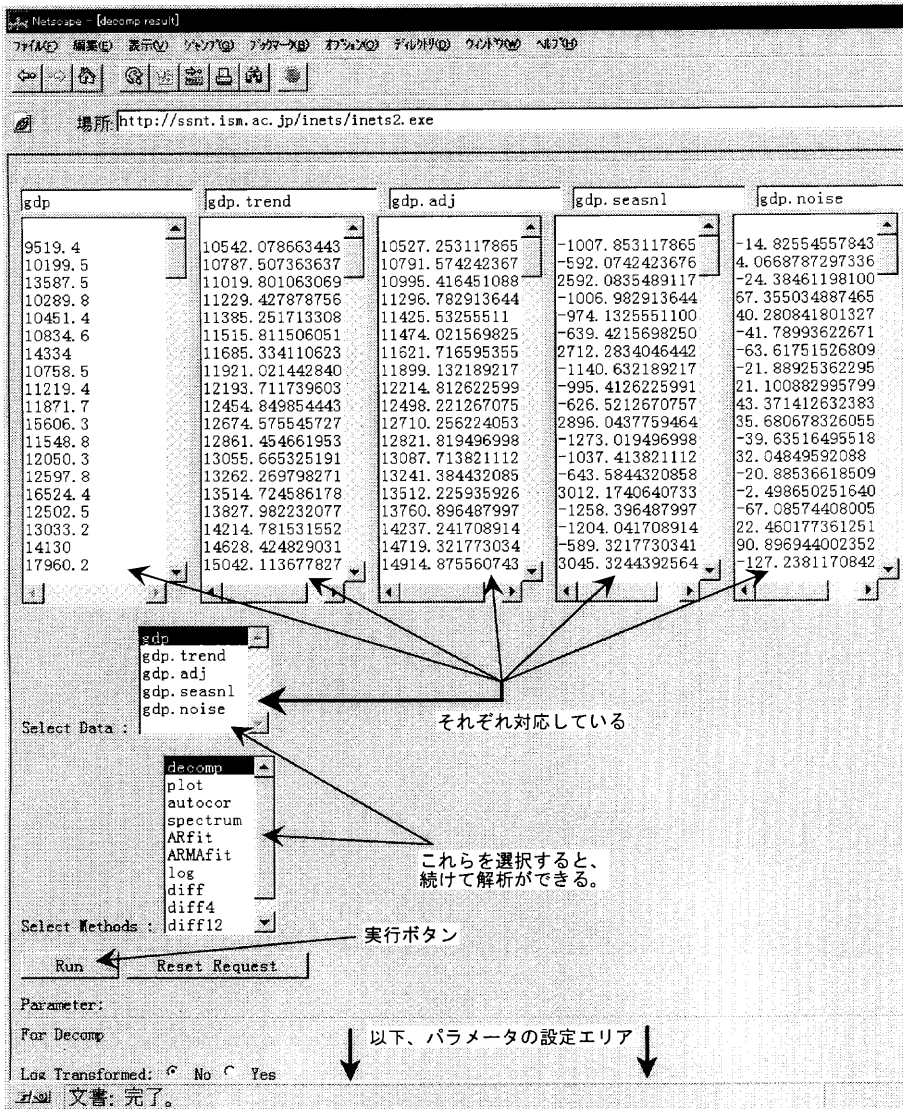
Netscape - [decomp result]

ファイル(F) 編集(E) 表示(V) ジャンプ(G) ブックマーク(B) オプション(O) ディレクトリ(D) ウィンドウ(W) ヘルプ(H)

場所: http://ssnt.ism.ac.jp/inets/inets2.exe

gdp
9519.4
10199.5
13587.5
10289.8
10451.4
10834.6
14334
10758.5
11219.4
11871.7
15606.3
11548.8
12050.3
12597.8
16524.4
12502.5
13033.2
14130
17960.2

gdp.trend
10542.078663443
10787.507363637
11019.801063069
11229.427878756
11385.251713308
11515.811506051
11685.334110623
11921.021442840
12193.711739603
12454.849854443
12674.575545727
12861.454661953
13055.665325191
13262.269798271
13514.724586178
13827.982232077
14214.781531552
14628.424829031
15042.113677827

gdp.adj
10527.253117865
10791.574242367
10995.416451088
11296.782913644
11425.53255511
11474.021569825
11621.716595355
11899.132189217
12214.812622599
12498.221267075
12710.256224053
12821.819496998
13087.713821112
13241.384432085
13512.225935926
13760.896487997
14237.241708914
14719.321773034
14914.875560743

gdp.seasnl
-1007.853117865
-592.0742423676
2592.0835489117
-1006.982913644
-974.1325551100
-639.4215698250
2712.2834046442
-1140.632189217
-995.4126225991
-626.5212670757
2896.0437759464
-1273.019496998
-1037.413821112
-643.5844320858
3012.1740640733
-1258.396487997
-1204.041708914
-589.3217730341
3045.3244392564

gdp.noise
-14.82554557843
4.0668787297336
-24.38461198100
67.355034887465
40.280841801327
-41.78993622671
-63.61751526809
-21.88925362295
21.100882995799
43.371412632383
35.680678326055
-39.63516495518
32.04849592088
-20.88536618509
-2.498650251640
-67.08574408005
22.460177361251
90.896944002352
-127.2381170842

gdp
gdp.trend
gdp.adj
gdp.seasnl
gdp.noise
Select Data :

それぞれ対応している

decomp
plot
autocor
spectrum
ARfit
ARMAfit
log
diff
diff4
diff12
Select Methods :

これらを選択すると、続けて解析ができる。

実行ボタン

Run
Reset Request

Parameter:

For Decomp

以下、パラメータの設定エリア

Log Transformed: No Yes

文書: 完了。